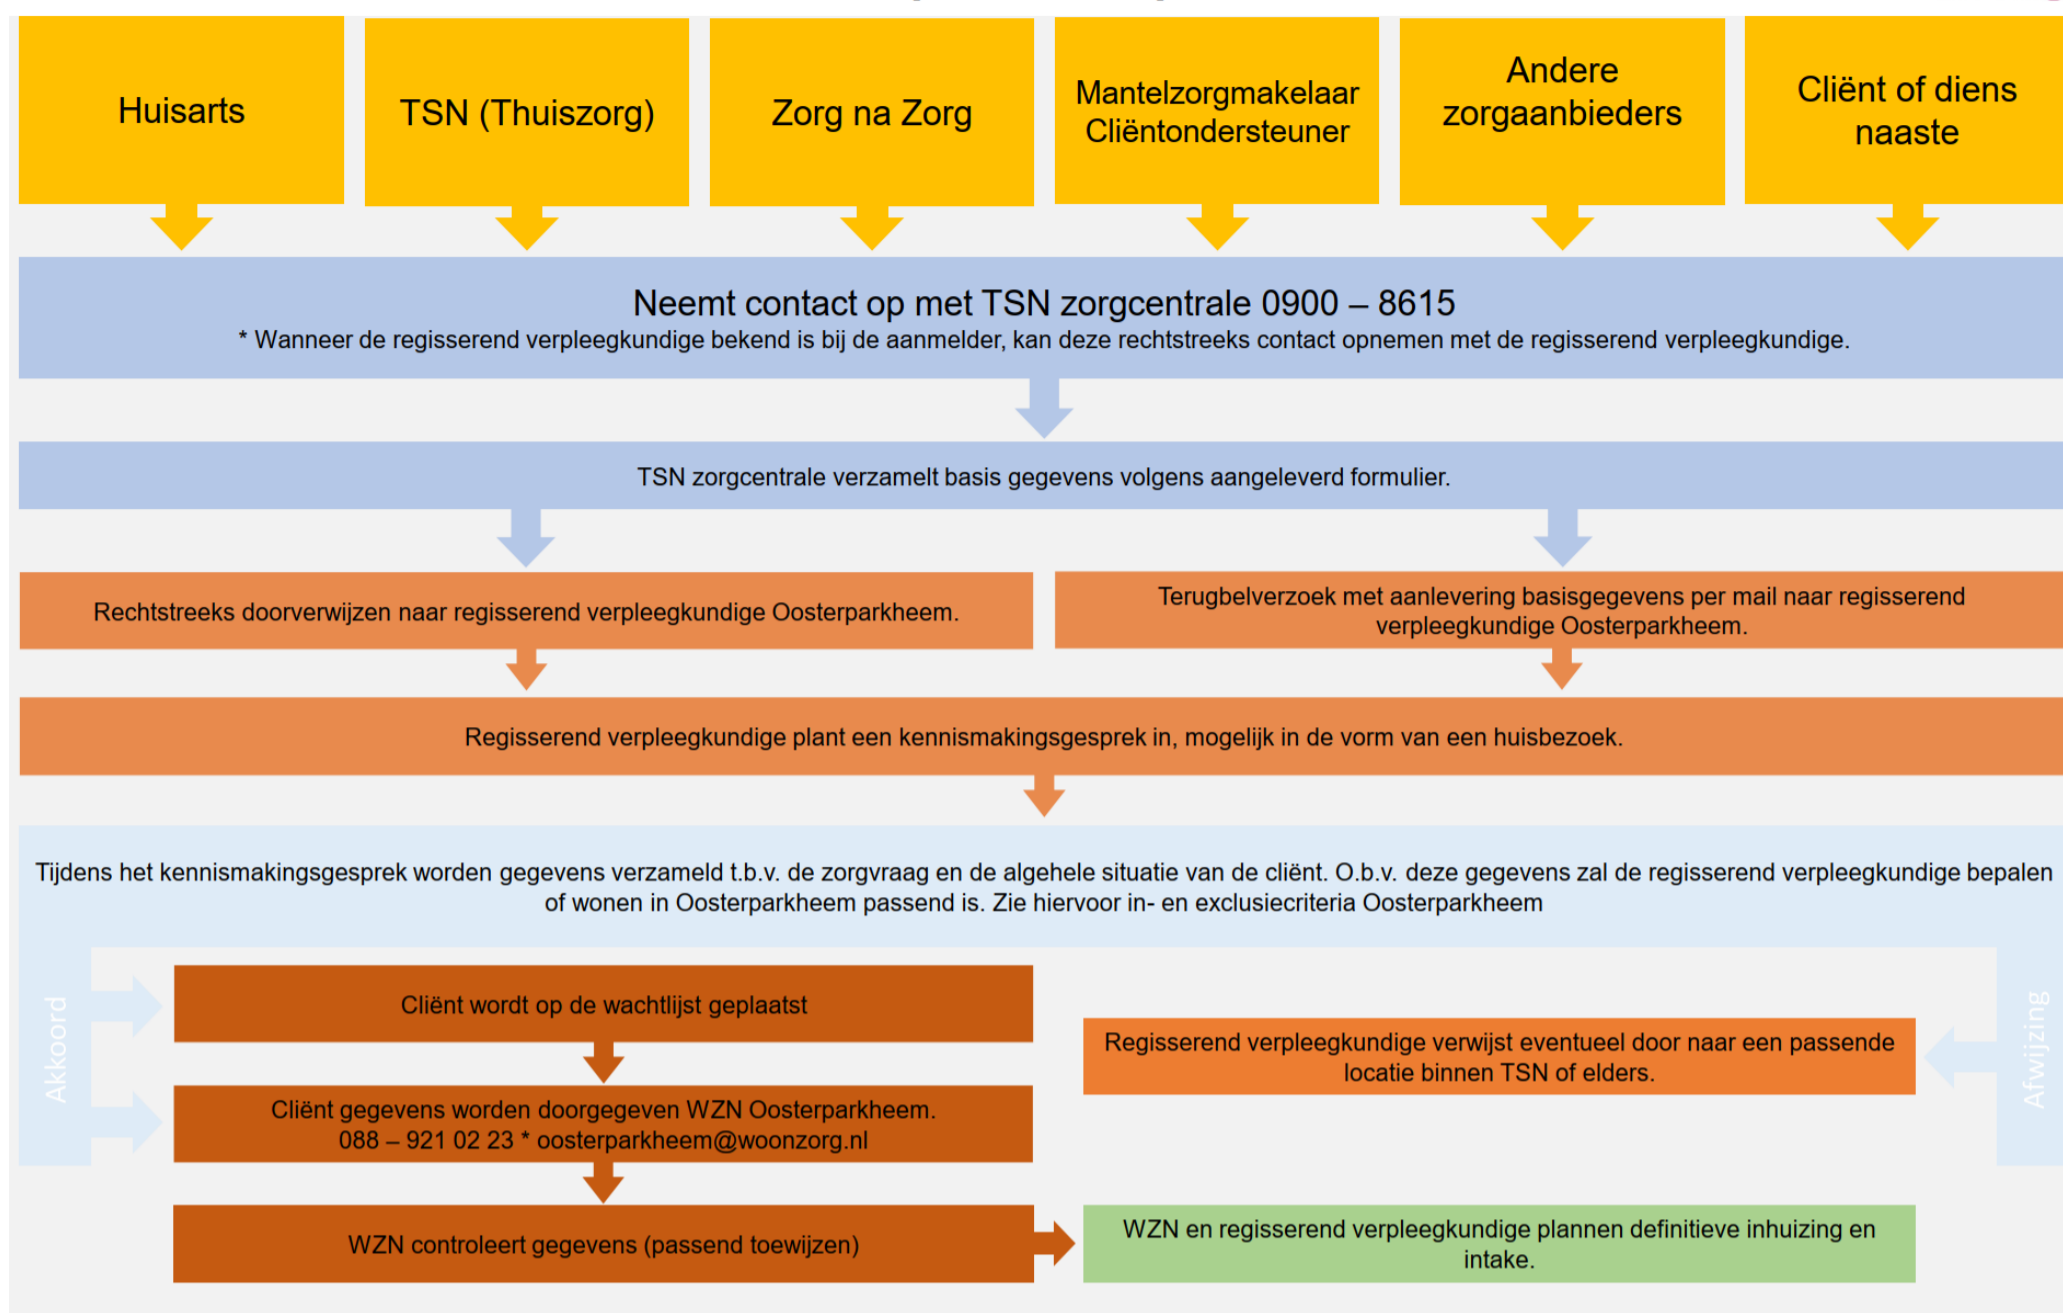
Huisarts

TSN (Thuiszorg)

Zorg na Zorg

Mantelzorgmakelaar Cliëntondersteuner

Andere zorgaanbieders

Cliënt of diens naaste

Neemt contact op met TSN zorgcentrale 0900 – 8615
* Wanneer de regisserend verpleegkundige bekend is bij de aanmelder, kan deze rechtstreeks contact opnemen met de regisserend verpleegkundige.

TSN zorgcentrale verzamelt basis gegevens volgens aangeleverd formulier.

Rechtstreeks doorverwijzen naar regisserend verpleegkundige Oosterparkheem.

Terugbelverzoek met aanlevering basisgegevens per mail naar regisserend verpleegkundige Oosterparkheem.

Regisserend verpleegkundige plant een kennismakingsgesprek in, mogelijk in de vorm van een huisbezoek.

Tijdens het kennismakingsgesprek worden gegevens verzameld t.b.v. de zorgvraag en de algehele situatie van de cliënt. O.b.v. deze gegevens zal de regisserend verpleegkundige bepalen of wonen in Oosterparkheem passend is. Zie hiervoor in- en exclusiecriteria Oosterparkheem

Akkoord

Cliënt wordt op de wachtlijst geplaatst

Cliënt gegevens worden doorgegeven WZN Oosterparkheem.
088 – 921 02 23 * oosterparkheem@woonzorg.nl

WZN controleert gegevens (passend toewijzen)

Afwijzing

Regisserend verpleegkundige verwijst eventueel door naar een passende locatie binnen TSN of elders.

WZN en regisserend verpleegkundige plannen definitieve inhuizing en intake.